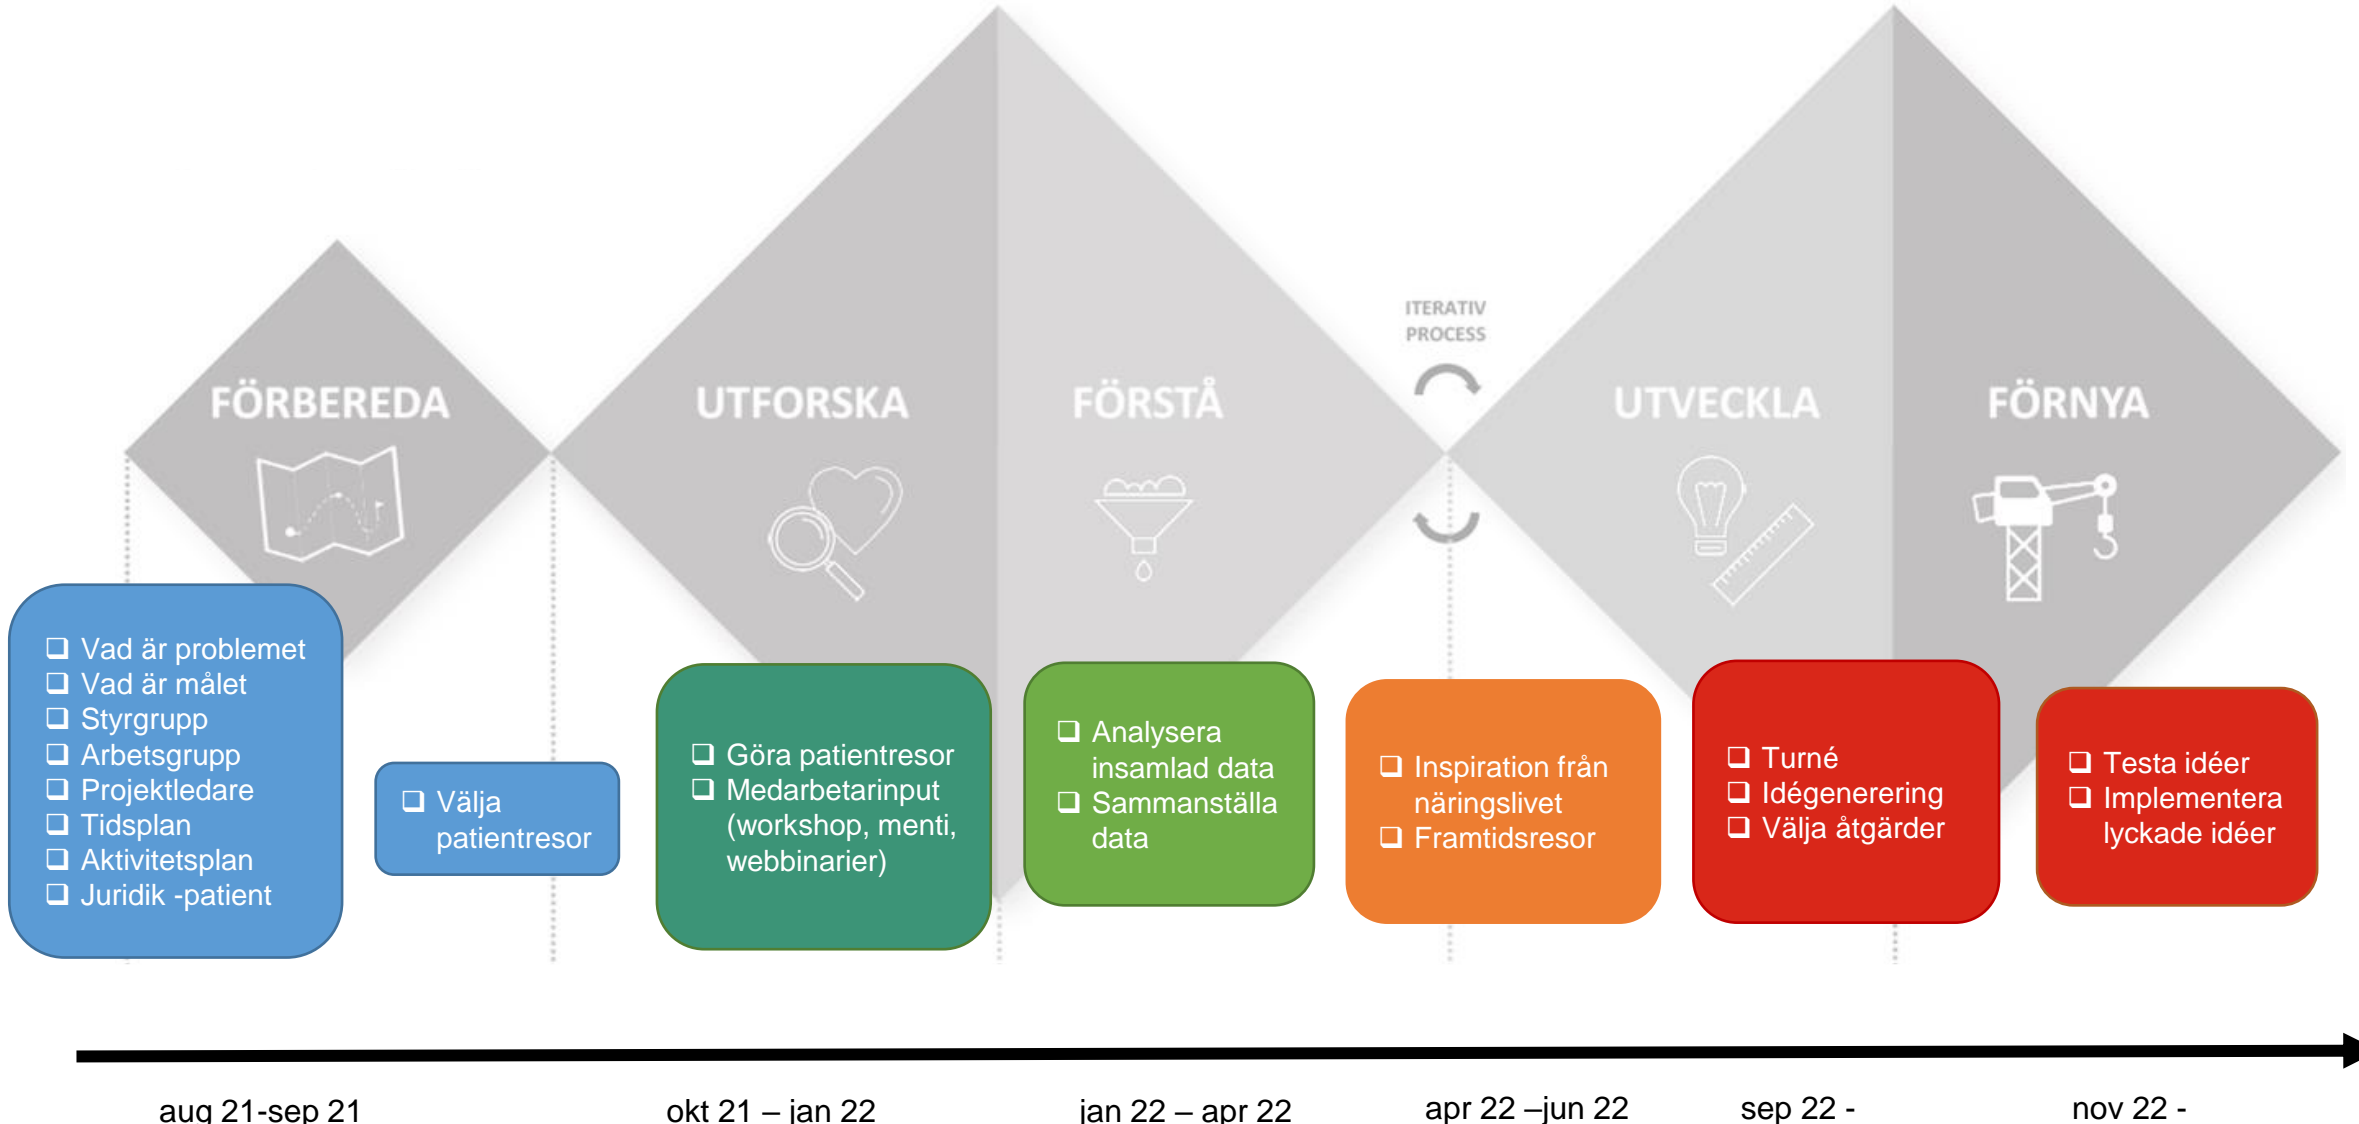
FÖRBEREDA

UTFORSKA

FÖRSTÅ

ITERATIV PROCESS

UTVECKLA

FÖRNYA

❑ Vad är problemet
❑ Vad är målet
❑ Styrgrupp
❑ Arbetsgrupp
❑ Projektledare
❑ Tidsplan
❑ Aktivitetsplan
❑ Juridik -patient

❑ Välja patientresor

❑ Göra patientresor
❑ Medarbetarinput (workshop, menti, webbinarier)

❑ Analysera insamlad data
❑ Sammanställa data

❑ Inspiration från näringslivet
❑ Framtidsresor

❑ Turné
❑ Idégenerering
❑ Välja åtgärder

❑ Testa idéer
❑ Implementera lyckade idéer

aug 21-sep 21

okt 21 – jan 22

jan 22 – apr 22

apr 22 –jun 22

sep 22 -

nov 22 -